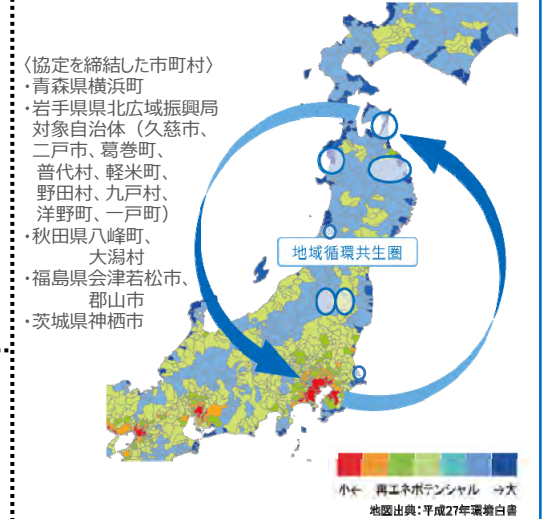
〈協定を締結した市町村〉
・青森県横浜町
・岩手県県北広域振興局対象自治体（久慈市、二戸市、葛巻町、普代村、軽米町、野田村、九戸村、洋野町、一戸町）
・秋田県八峰町、大潟村
・福島県会津若松市、郡山市
・茨城県神栖市

地域循環共生圏

小← 再エネポテンシャル →大
地図出典：平成27年環境白書